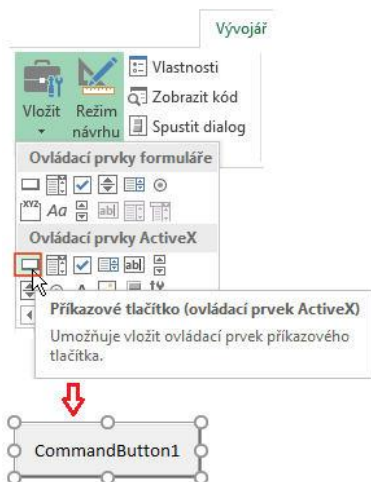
Vývojář

Vložit

Režim návrhu

Vlastnosti

Zobrazit kód

Spustit dialog

Ovládací prvky formuláře

Aa

Ovládací prvky ActiveX

Příkazové tlačítko (ovládací prvek ActiveX)

Umožňuje vložit ovládací prvek příkazového tlačítka.

CommandButton1